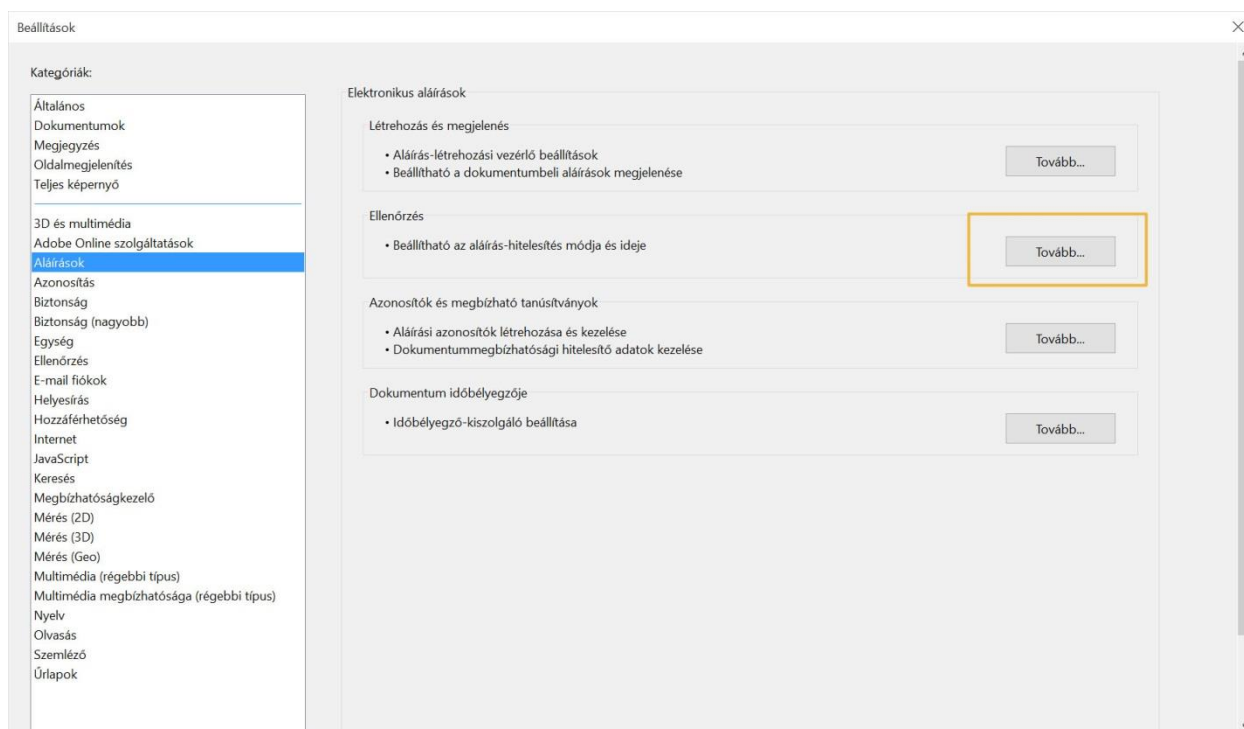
Beállítások

Kategóriák:

Általános
Dokumentumok
Megjegyzés
Oldalmegjelenítés
Teljes képernyő

3D és multimédia
Adobe Online szolgáltatások
Aláírások
Azonosítás
Biztonság
Biztonság (nagyobb)
Egység
Ellenőrzés
E-mail fiókok
Helyesírás
Hozzáférhetőség
Internet
JavaScript
Keresés
Megbízhatóságkezelő
Mérés (2D)
Mérés (3D)
Mérés (Geo)
Multimédia (régebbi típus)
Multimédia megbízhatósága (régebbi típus)
Nyelv
Olvasás
Szemléző
Űrlapok

Elektronikus aláírások

Létrehozás és megjelenés
• Aláírás-létrehozási vezérlő beállítások
• Beállítható a dokumentumbeli aláírások megjelenése
Tovább...

Ellenőrzés
• Beállítható az aláírás-hitelesítés módja és ideje
Tovább...

Azonosítók és megbízható tanúsítványok
• Aláírási azonosítók létrehozása és kezelése
• Dokumentummegbízhatósági hitelesítő adatok kezelése
Tovább...

Dokumentum időbélyegzője
• Időbélyegző-kiszolgáló beállítása
Tovább...